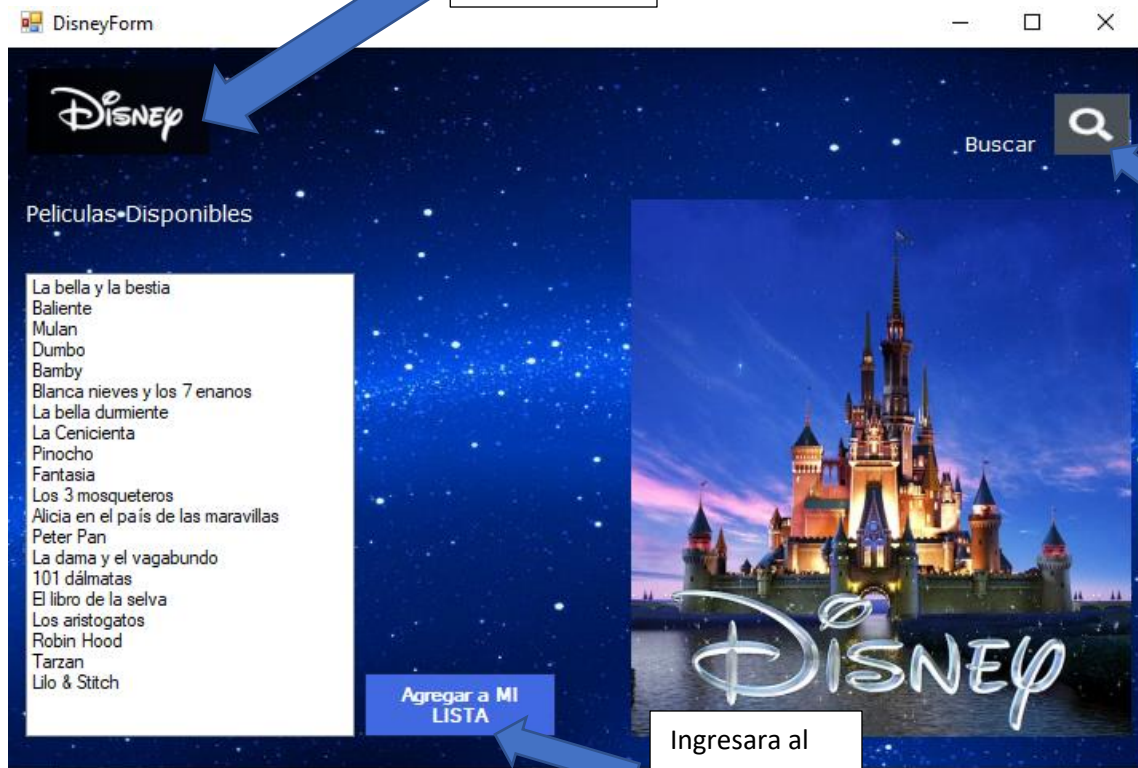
DisneyForm

Disney

Buscar

Peliculas Disponibles

La bella y la bestia
Baliente
Mulan
Dumbo
Bamby
Blanca nieves y los 7 enanos
La bella durmiente
La Cenicienta
Pinocho
Fantasia
Los 3 mosqueteros
Alicia en el país de las maravillas
Peter Pan
La dama y el vagabundo
101 dálmatas
El libro de la selva
Los aristogatos
Robin Hood
Tarzan
Lilo & Stitch

Agregar a MI LISTA

Ingresara al

Disney